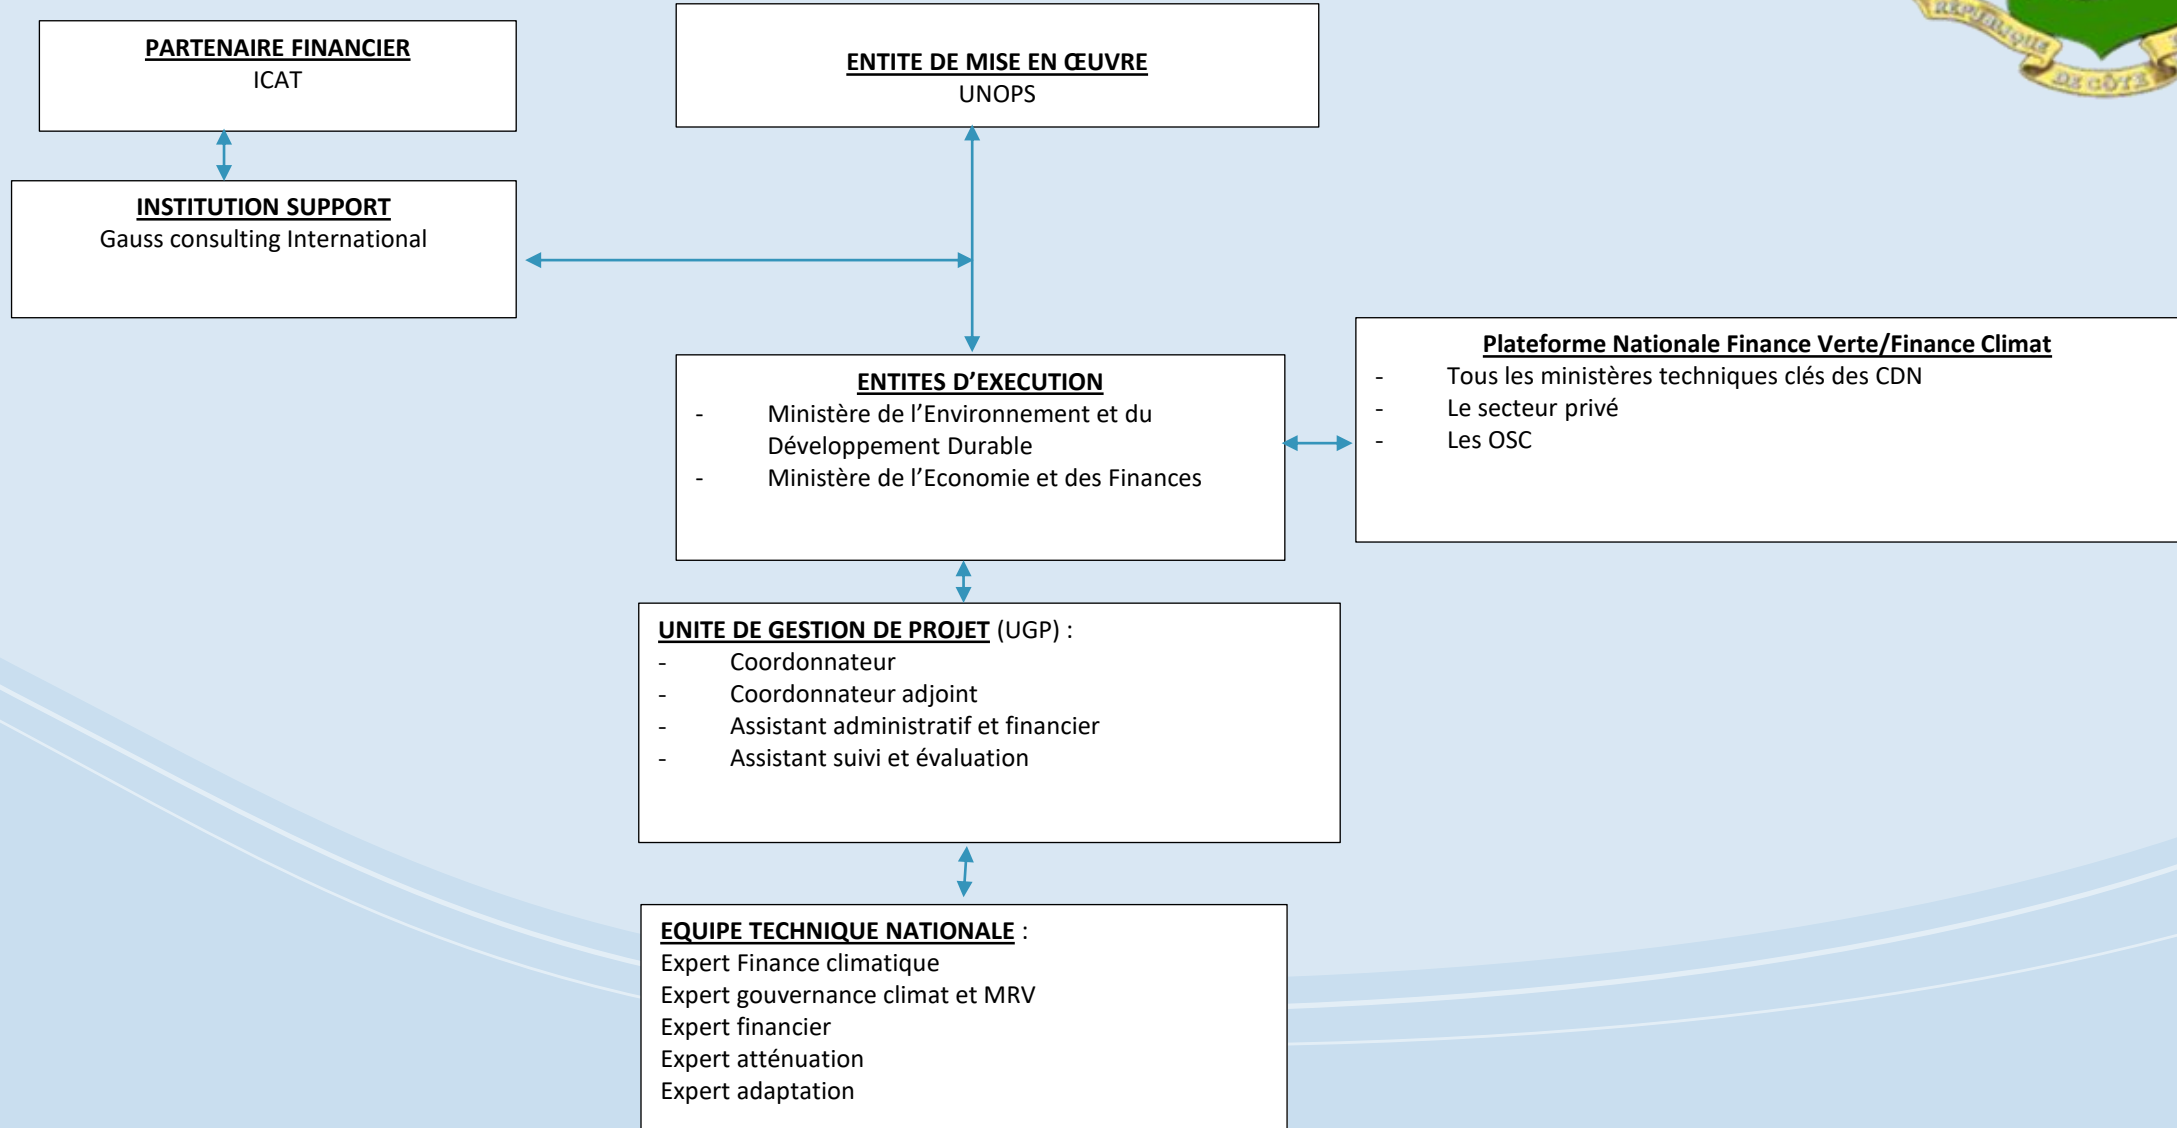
PARTENAIRE FINANCIER
ICAT

ENTITE DE MISE EN ŒUVRE
UNOPS

REPUBLIQUE DE CÔTE

INSTITUTION SUPPORT
Gauss consulting International

Plateforme Nationale Finance Verte/Finance Climat
- Tous les ministères techniques clés des CDN
- Le secteur privé
- Les OSC

ENTITES D'EXECUTION
- Ministère de l'Environnement et du Développement Durable
- Ministère de l'Economie et des Finances

UNITE DE GESTION DE PROJET (UGP) :
- Coordonnateur
- Coordonnateur adjoint
- Assistant administratif et financier
- Assistant suivi et évaluation

EQUIPE TECHNIQUE NATIONALE :
Expert Finance climatique
Expert gouvernance climat et MRV
Expert financier
Expert atténuation
Expert adaptation